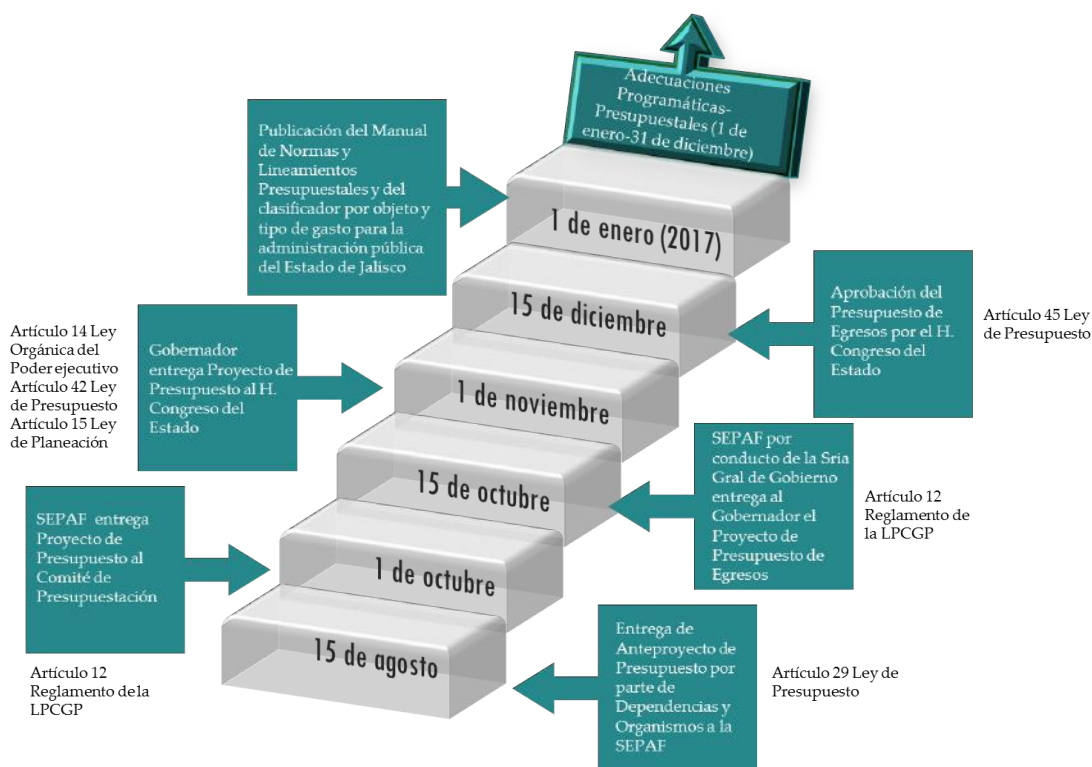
Adecuaciones Programáticas-Presupuestales (1 de enero-31 de diciembre)

Publicación del Manual de Normas y Lineamientos Presupuestales y del clasificador por objeto y tipo de gasto para la administración pública del Estado de Jalisco

1 de enero (2017)

Aprobación del Presupuesto de Egresos por el H. Congreso del Estado

Artículo 45 Ley de Presupuesto

15 de diciembre

Artículo 14 Ley Orgánica del Poder ejecutivo
Artículo 42 Ley de Presupuesto
Artículo 15 Ley de Planeación

Gobernador entrega Proyecto de Presupuesto al H. Congreso del Estado

1 de noviembre

SEPAF por conducto de la Sria Gral de Gobierno entrega al Gobernador el Proyecto de Presupuesto de Egresos

Artículo 12 Reglamento de la LPCGP

15 de octubre

SEPAF entrega Proyecto de Presupuesto al Comité de Presupuestación

1 de octubre

15 de agosto

Artículo 12 Reglamento dela LPCGP

Entrega de Anteproyecto de Presupuesto por parte de Dependencias y Organismos a la SEPAF

Artículo 29 Ley de Presupuesto